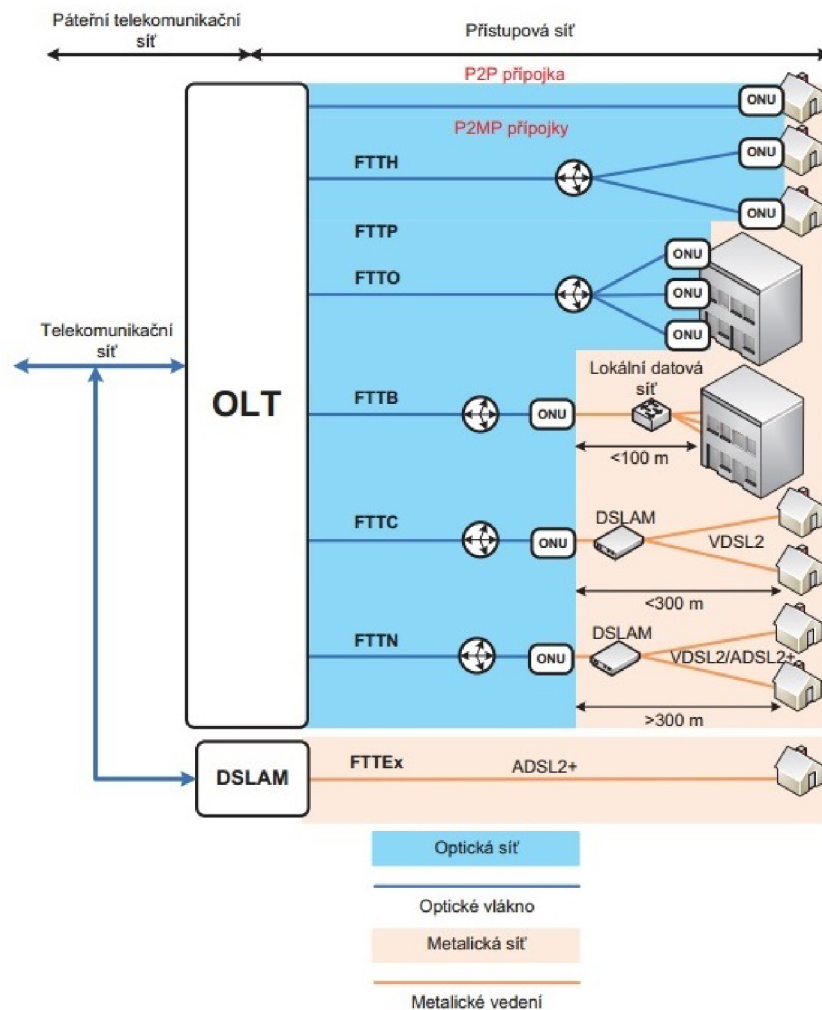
Páteřní telekomunikační síť

Přístupová síť

P2P přípojka

ONU

P2MP přípojky

FTTH

ONU

ONU

FTTP

FTTO

ONU

ONU

ONU

Telekomunikační síť

OLT

FTTB

ONU

Lokální datová síť

<100 m

FTTC

ONU

DSLAM

VDSL2

<300 m

FTTN

ONU

DSLAM

VDSL2/ADSL2+

>300 m

DSLAM

FTTEx

ADSL2+

Optická síť

Optické vlákno

Metalická síť

Metalické vedení